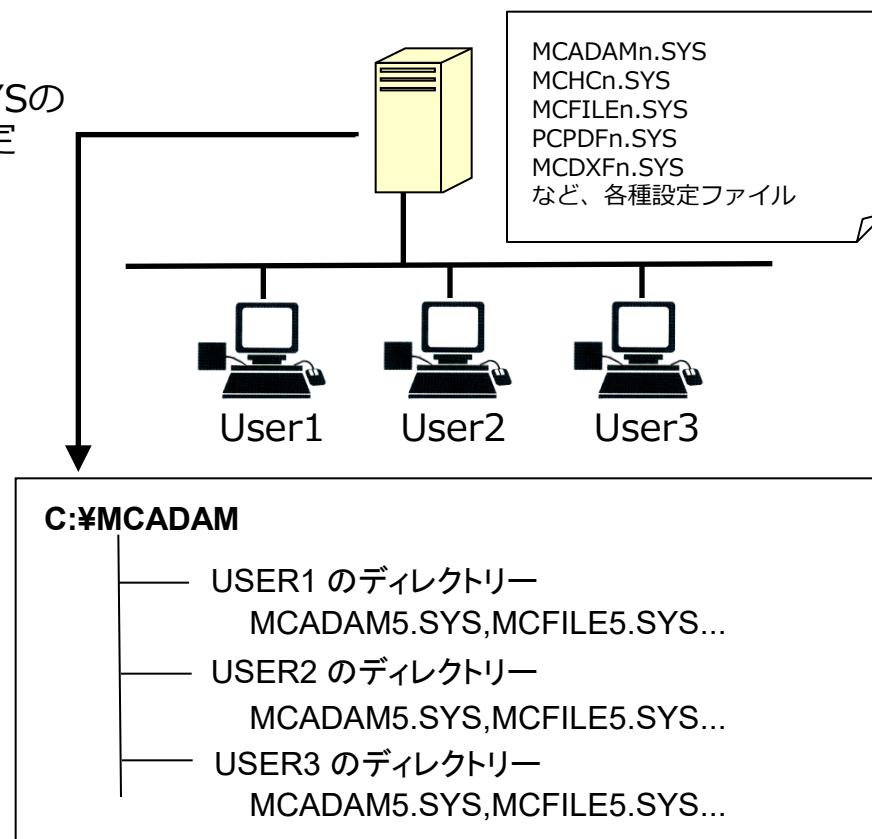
YSの
定

MCADAMn.SYS
MCHCn.SYS
MCFILEn.SYS
PCPDFn.SYS
MCDXFn.SYS
など、各種設定ファイル

User1 User2 User3

**C:¥MCADAM**

USER1 のディレクトリー
MCADAM5.SYS,MCFILE5.SYS...
USER2 のディレクトリー
MCADAM5.SYS,MCFILE5.SYS...
USER3 のディレクトリー
MCADAM5.SYS,MCFILE5.SYS...